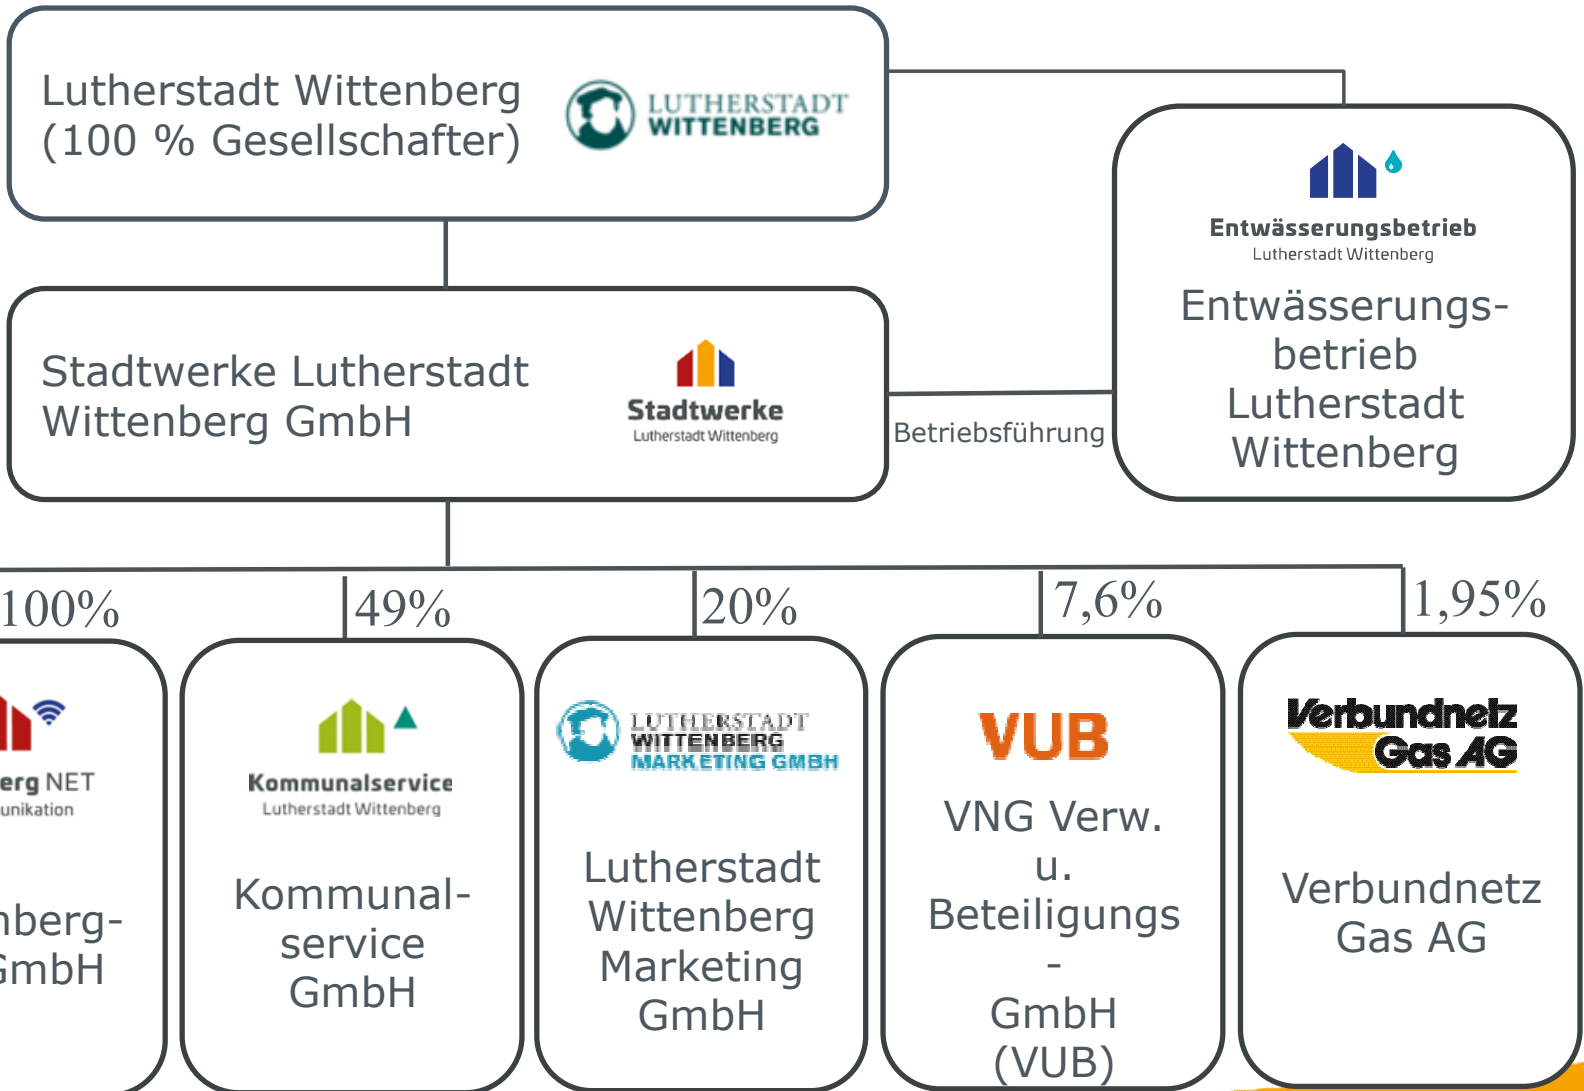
Lutherstadt Wittenberg (100 % Gesellschafter)

LUTHERSTADT WITTENBERG

Entwässerungsbetrieb
Lutherstadt Wittenberg

Entwässerungsbetrieb Lutherstadt Wittenberg

Stadtwerke Lutherstadt Wittenberg GmbH

Stadtwerke
Lutherstadt Wittenberg

Betriebsführung

100%

erg NET
unikation

nberg-
GmbH

49%

Kommunalservice
Lutherstadt Wittenberg

Kommunalservice GmbH

20%

LUTHERSTADT WITTENBERG MARKETING GMBH

Lutherstadt Wittenberg Marketing GmbH

7,6%

VUB

VNG Verw. u. Beteiligungs - GmbH (VUB)

1,95%

Verbundnetz Gas AG

Verbundnetz Gas AG